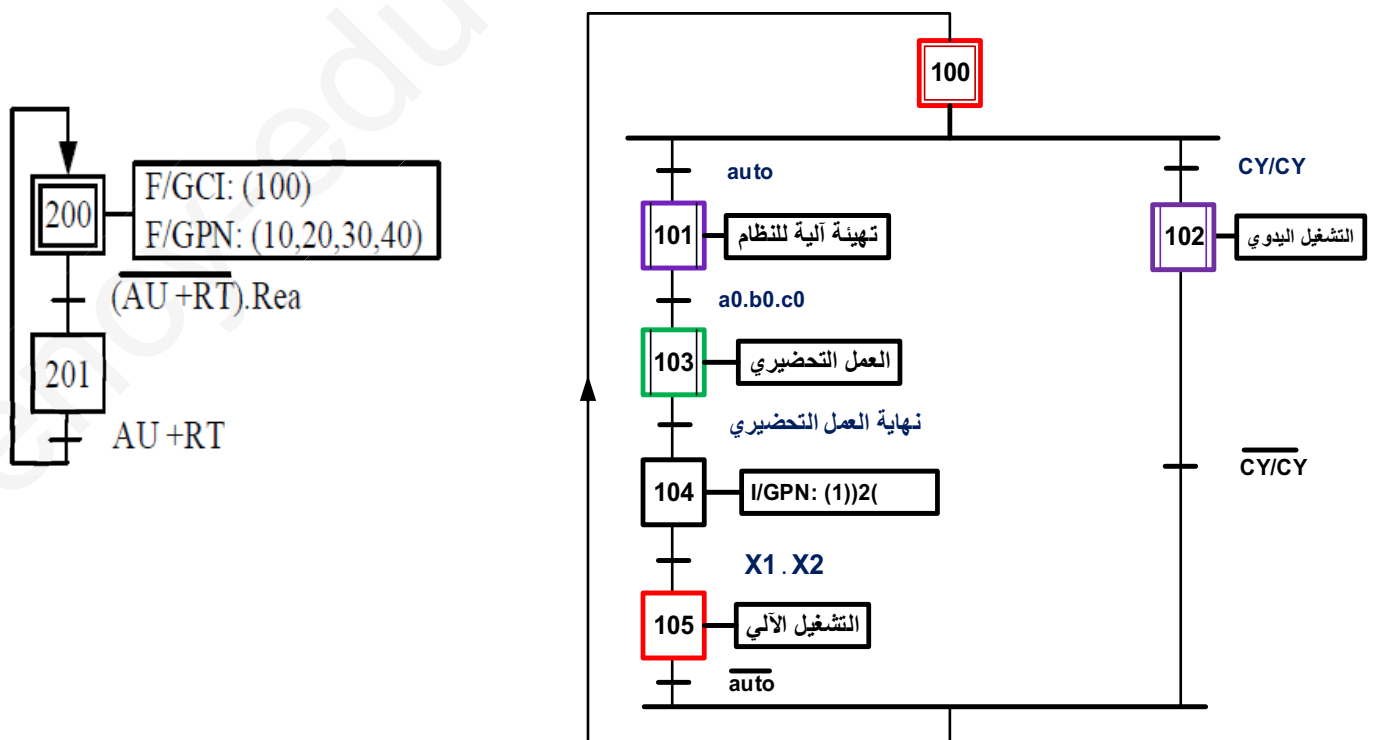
200
F/GCI: (100)
F/GPN: (10,20,30,40)
$\overline{(AU+RT)}$.Rea
201
AU +RT

100
auto
101
تهيئة آلية للنظام
a0.b0.c0
103
العمل التحضيري
نهاية العمل التحضيري
104
I/GPN: (1))2(
X1 . X2
105
التشغيل الآلي
$\overline{auto}$
CY/CY
102
التشغيل اليدوي
$\overline{CY/CY}$